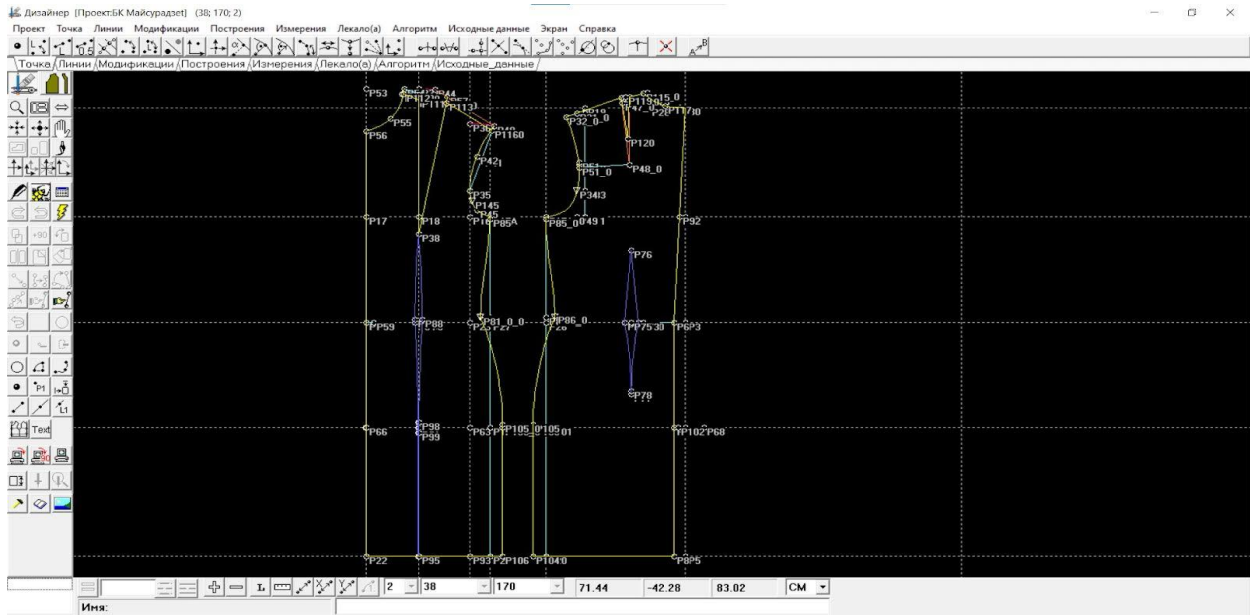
Дизайнер [Проект:БК Майсурадзет] (38; 170; 2)

Проект Точка Линии Модификации Построения Измерения Лекало(а) Алгоритм Исходные данные Экран Справка

Точка Линии Модификации Построения Измерения Лекало(а) Алгоритм Исходные_данные

Text

P53 P55 P56 P36 P1160 P42 P35 P145 P45 P16 P85A P17 P18 P38 P85_0 P491 P92 P76 P59 P88 P81_0_0 P86_0 P7530 P63 P78 P66 P98 P99 P65 P105_0 P10501 P102 P68 P22 P95 P93 P2P106 P104 0 P8P5 P120 P48_0 P51_0 P3413 P32_0_0 P15_0

2 38 170 71.44 -42.28 83.02 СМ

Имя: